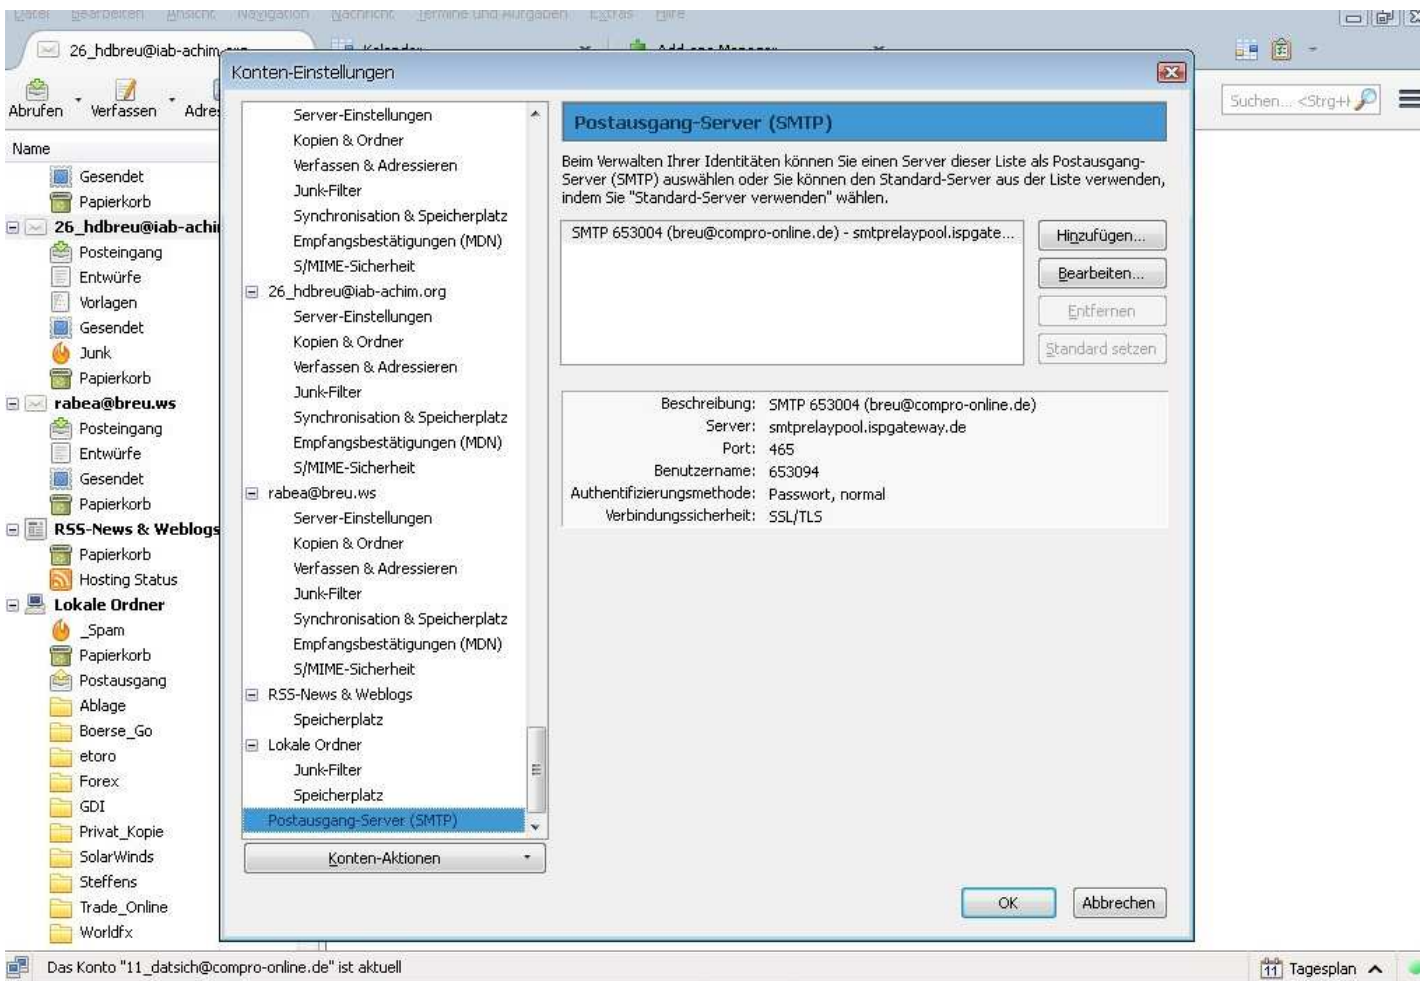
Datei Bearbeiten Ansicht Navigation Nachricht Termine und Aufgaben Extras Hilfe

26_hdbreu@iab-achim.org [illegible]

Abrufen Verfassen Adres

Suchen... <Strg+K>

Name

Gesendet
Papierkorb
26_hdbreu@iab-achi
Posteingang
Entwürfe
Vorlagen
Gesendet
Junk
Papierkorb
rabea@breu.ws
Posteingang
Entwürfe
Gesendet
Papierkorb
RSS-News & Weblogs
Papierkorb
Hosting Status
Lokale Ordner
_Spam
Papierkorb
Postausgang
Ablage
Boerse_Go
etoro
Forex
GDI
Privat_Kopie
SolarWinds
Steffens
Trade_Online
Worldfx

Konten-Einstellungen

Server-Einstellungen
Kopien & Ordner
Verfassen & Adressieren
Junk-Filter
Synchronisation & Speicherplatz
Empfangsbestätigungen (MDN)
S/MIME-Sicherheit
26_hdbreu@iab-achim.org
Server-Einstellungen
Kopien & Ordner
Verfassen & Adressieren
Junk-Filter
Synchronisation & Speicherplatz
Empfangsbestätigungen (MDN)
S/MIME-Sicherheit
rabea@breu.ws
Server-Einstellungen
Kopien & Ordner
Verfassen & Adressieren
Junk-Filter
Synchronisation & Speicherplatz
Empfangsbestätigungen (MDN)
S/MIME-Sicherheit
RSS-News & Weblogs
Speicherplatz
Lokale Ordner
Junk-Filter
Speicherplatz
Postausgang-Server (SMTP)

Konten-Aktionen

Postausgang-Server (SMTP)

Beim Verwalten Ihrer Identitäten können Sie einen Server dieser Liste als Postausgang-Server (SMTP) auswählen oder Sie können den Standard-Server aus der Liste verwenden, indem Sie "Standard-Server verwenden" wählen.

SMTP 653004 (breu@compro-online.de) - smtprelaypool.ispgate...

Hinzufügen...
Bearbeiten...
Entfernen
Standard setzen

Beschreibung: SMTP 653004 (breu@compro-online.de)
Server: smtprelaypool.ispgateway.de
Port: 465
Benutzername: 653094
Authentifizierungsmethode: Passwort, normal
Verbindungssicherheit: SSL/TLS

OK
Abbrechen

Das Konto "11_datsich@compro-online.de" ist aktuell

11 Tagesplan